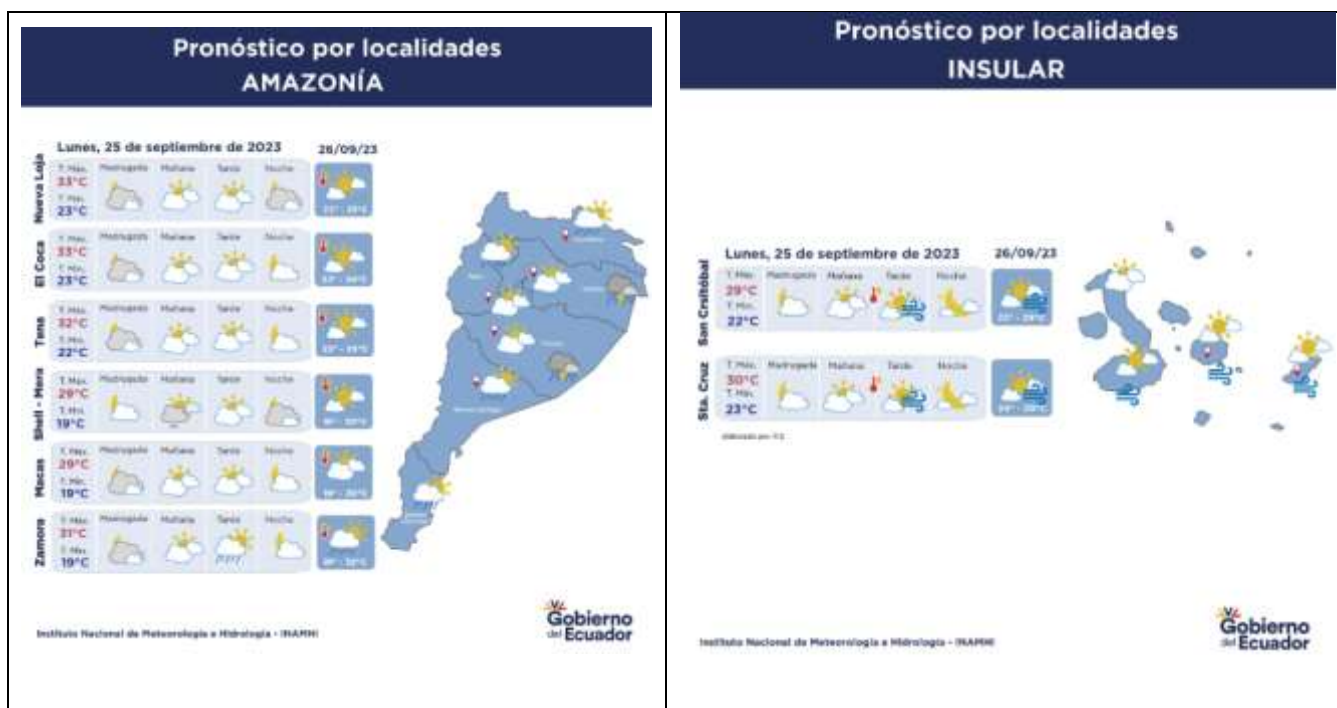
Pronóstico por localidades
AMAZONÍA

Lunes, 25 de septiembre de 2023

26/09/23

| | Madrugada | Mañana | Tarde | Noche |
|---|---|---|---|---|
| Nueva Loja T. Máx. 33°C T. Mín. 23°C | | | | |
| El Coca T. Máx. 33°C T. Mín. 23°C | | | | |
| Tena T. Máx. 32°C T. Mín. 22°C | | | | |
| Shell - Mera T. Máx. 29°C T. Mín. 19°C | | | | |
| Macas T. Máx. 29°C T. Mín. 19°C | | | | |
| Zamora T. Máx. 31°C T. Mín. 19°C | | | | |

Instituto Nacional de Meteorología e Hidrología - INAMHI

Gobierno del Ecuador

Pronóstico por localidades
INSULAR

Lunes, 25 de septiembre de 2023

26/09/23

| | Madrugada | Mañana | Tarde | Noche |
|---|---|---|---|---|
| San Cristóbal T. Máx. 29°C T. Mín. 22°C | | | | |
| Sta. Cruz T. Máx. 30°C T. Mín. 23°C | | | | |

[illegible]

Instituto Nacional de Meteorología e Hidrología - INAMHI

Gobierno del Ecuador